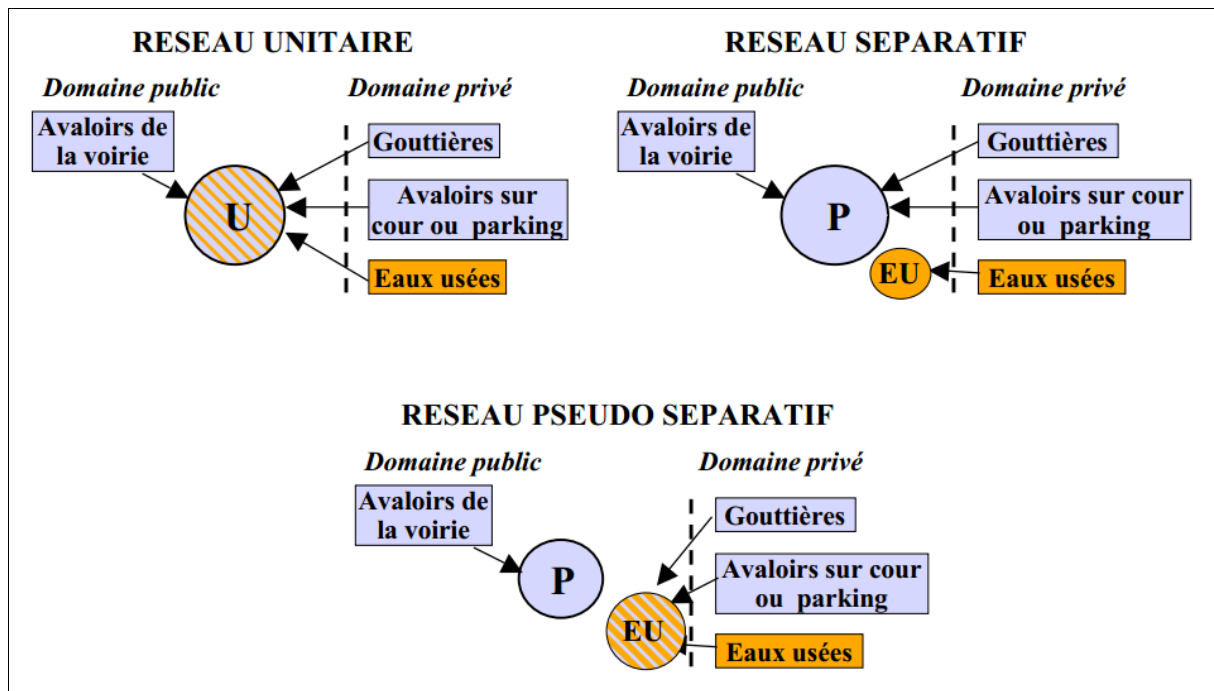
RESEAU UNITAIRE

Domaine public

Domaine privé

Avaloirs de la voirie

U

Gouttières

Avaloirs sur cour ou parking

Eaux usées

RESEAU SEPARATIF

Domaine public

Domaine privé

Avaloirs de la voirie

P

EU

Gouttières

Avaloirs sur cour ou parking

Eaux usées

RESEAU PSEUDO SEPARATIF

Domaine public

Domaine privé

Avaloirs de la voirie

P

EU

Gouttières

Avaloirs sur cour ou parking

Eaux usées